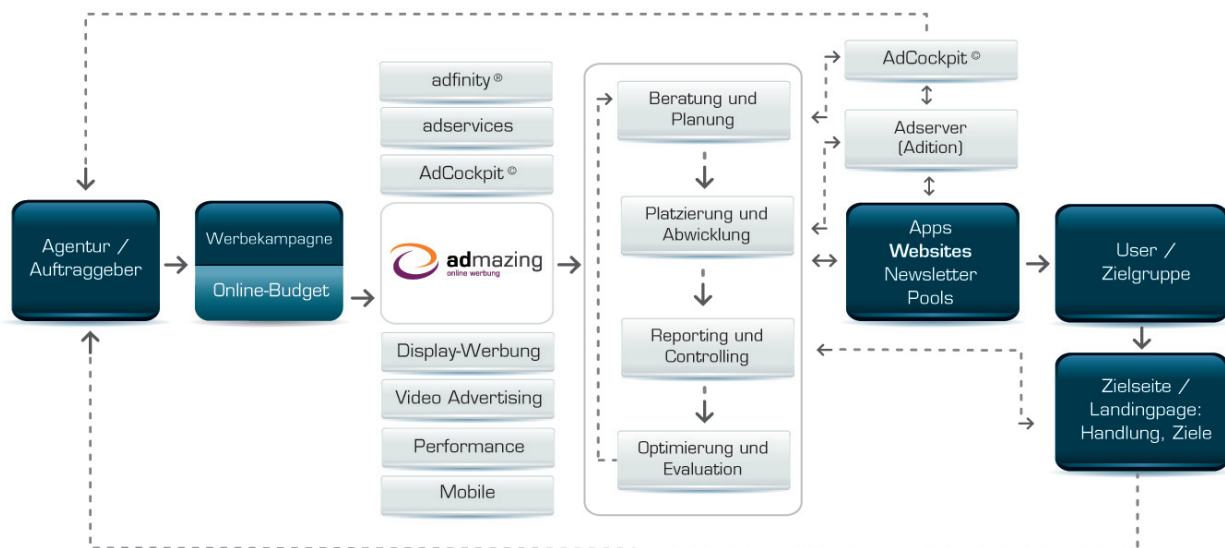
adfinity®

adservices

AdCockpit©

admazing
online werbung

Display-Werbung

Video Advertising

Performance

Mobile

Agentur / Auftraggeber

Werbekampagne

Online-Budget

Beratung und Planung

Platzierung und Abwicklung

Reporting und Controlling

Optimierung und Evaluation

AdCockpit©

Adserver (Adition)

Apps
Websites
Newsletter
Pools

User / Zielgruppe

Zielseite / Landingpage: Handlung, Ziele